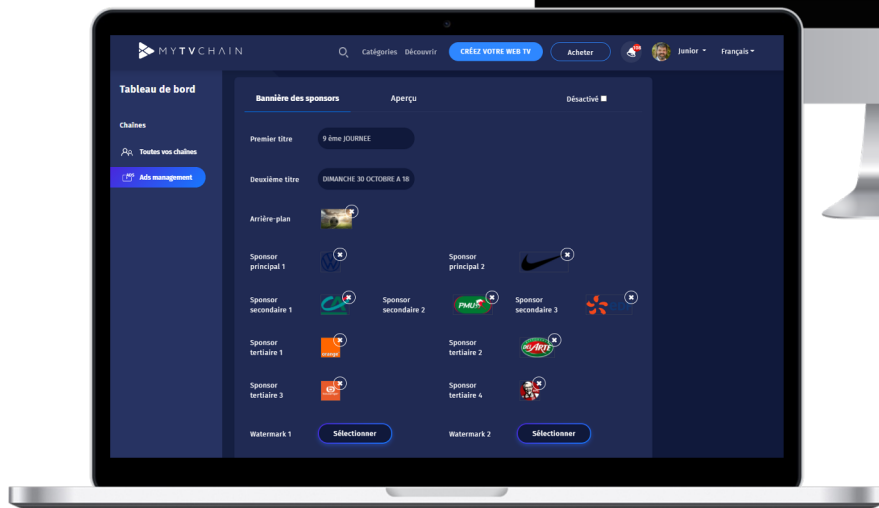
MYTVCHAIN

Catégories Découvrir CRÉEZ VOTRE WEB TV Acheter Junior Français

Tableau de bord

Chaînes

Toutes vos chaînes

Ads management

Bannière des sponsors Aperçu Désactivé

Premier titre 9 ème JOURNEE

Deuxième titre DIMANCHE 30 OCTOBRE A 18

Arrière-plan

Sponsor principal 1

Sponsor principal 2

Sponsor secondaire 1

Sponsor secondaire 2

PMU

Sponsor secondaire 3

Sponsor tertiaire 1

orange

Sponsor tertiaire 2

Sponsor tertiaire 3

Sponsor tertiaire 4

Watermark 1 Sélectionner

Watermark 2 Sélectionner